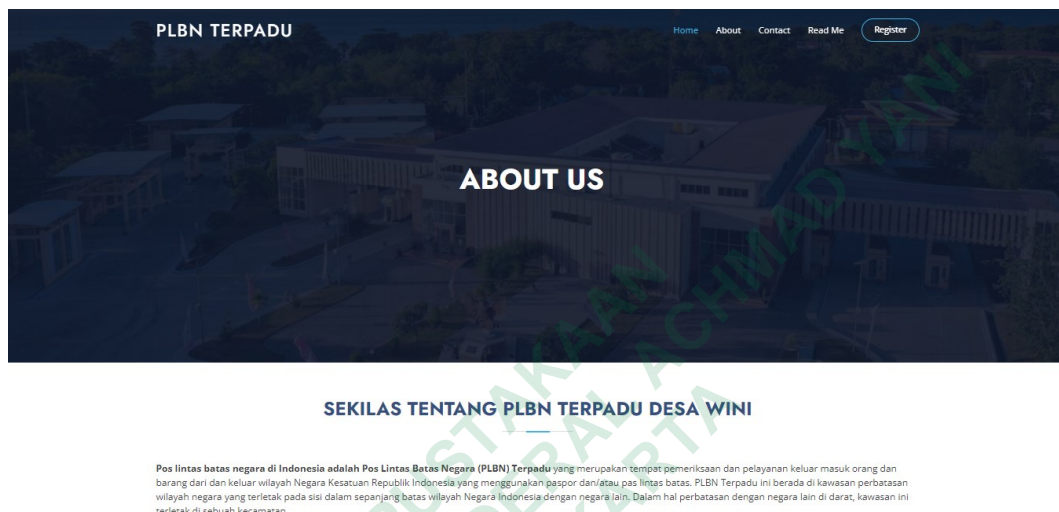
PLBN TERPADU

Home About Contact Read Me Register

ABOUT US

SEKILAS TENTANG PLBN TERPADU DESA WINI

Pos lintas batas negara di Indonesia adalah Pos Lintas Batas Negara (PLBN) Terpadu yang merupakan tempat pemeriksaan dan pelayanan keluar masuk orang dan barang dari dan keluar wilayah Negara Kesatuan Republik Indonesia yang menggunakan paspor dan/atau pas lintas batas. PLBN Terpadu ini berada di kawasan perbatasan wilayah negara yang terletak pada sisi dalam sepanjang batas wilayah Negara Indonesia dengan negara lain. Dalam hal perbatasan dengan negara lain di darat, kawasan ini terletak di sebuah kecamatan.

PERPUSTAKAAN JENDERAL ACHMAD YANI YOGYAKARTA